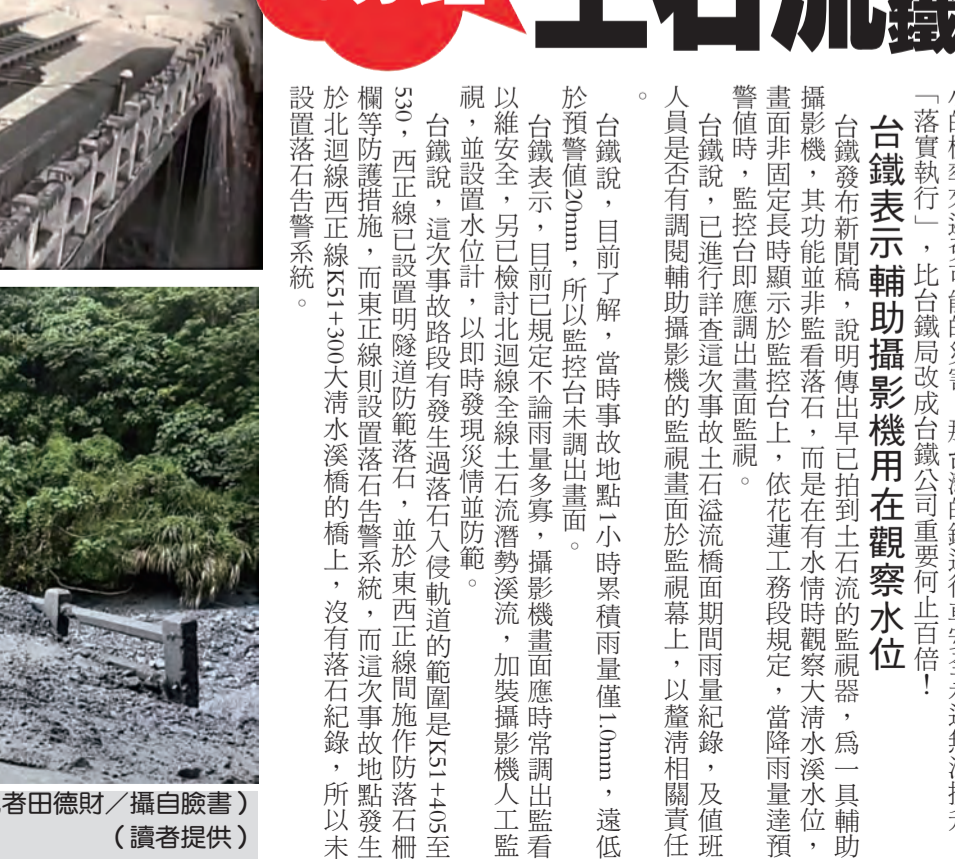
「落實執行」，比台鐵局改成台鐵公司重要何止百倍！

台鐵表示輔助攝影機用在觀察水位

台鐵發布新聞稿，說明傳出早已拍到土石流的監視器，為一具輔助攝影機，其功能並非監看落石，而是在有水情時觀察大清水溪水位，畫面非固定長時顯示於監控台上，依花蓮工務段規定，當降雨量達預警值時，監控台即應調出畫面監視。

台鐵說，已進行詳查這次事故土石溢流橋面期間雨量紀錄，及值班人員是否有調閱輔助攝影機的監視畫面於監視幕上，以釐清相關責任。

台鐵說，目前了解，當時事故地點1小時累積雨量僅1.0mm，遠低於預警值20mm，所以監控台未調出畫面。

台鐵表示，目前已規定不論雨量多寡，攝影機畫面應時常調出監看以維安全，另已檢討北迴線全線土石流潛勢溪流，加裝攝影機人工監視，並設置水位計，以即時發現災情並防範。

台鐵說，這次事故路段有發生過落石入侵軌道的範圍是K51+405至530，西正線已設置明隧道防範落石，並於東西正線間施作防落石柵欄等防護措施，而東正線則設置落石告警系統，而這次事故地點發生於北迴線西正線K51+300大清水溪橋的橋上，沒有落石紀錄，所以未設置落石告警系統。

者田德財／攝自臉書）
（讀者提供）